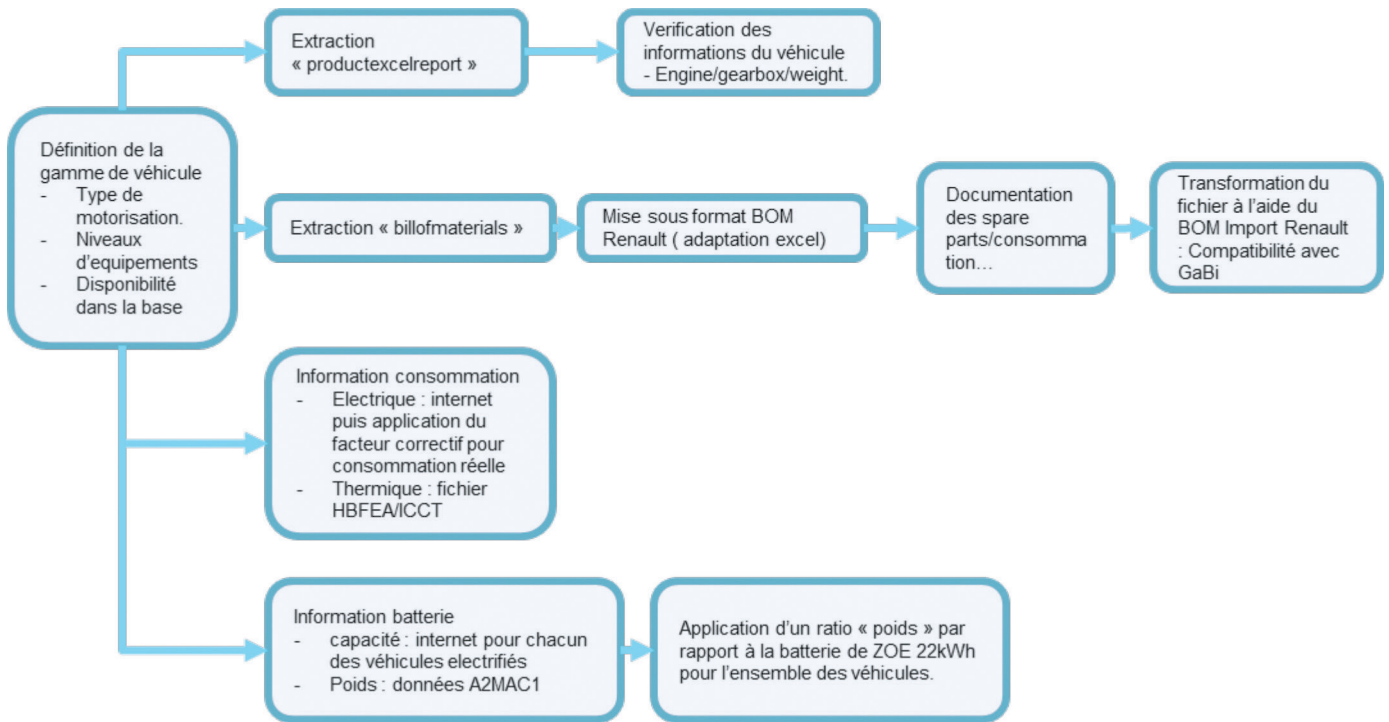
Définition de la gamme de véhicule
- Type de motorisation.
- Niveaux d'equipements
- Disponibilité dans la base

Extraction « productexcelreport »

Verification des informations du véhicule
- Engine/gearbox/weight.

Extraction « billofmaterials »

Mise sous format BOM Renault ( adaptation excel)

Documentation des spare parts/consommation…

Transformation du fichier à l'aide du BOM Import Renault : Compatibilité avec GaBi

Information consommation
- Electrique : internet puis application du facteur correctif pour consommation réelle
- Thermique : fichier HBFEA/ICCT

Information batterie
- capacité : internet pour chacun des véhicules electrifiés
- Poids : données A2MAC1

Application d'un ratio « poids » par rapport à la batterie de ZOE 22kWh pour l'ensemble des véhicules.